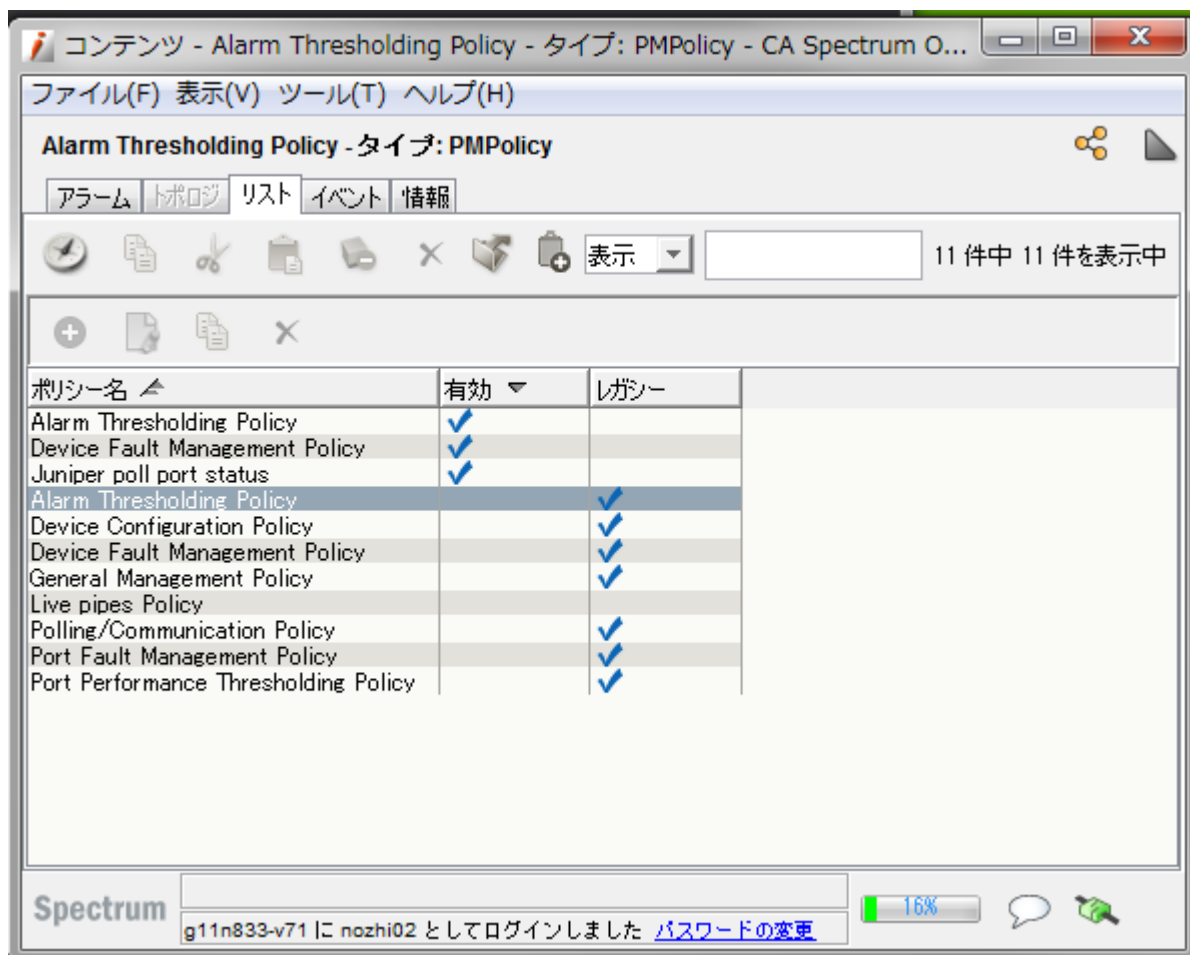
コンテンツ - Alarm Thresholding Policy - タイプ: PMPolicy - CA Spectrum O...

ファイル(F) 表示(V) ツール(T) ヘルプ(H)

Alarm Thresholding Policy - タイプ: PMPolicy

アラーム トポロジ リスト イベント 情報

表示

11 件中 11 件を表示中

| ポリシー名 | 有効 | レガシー |
|---|---|---|
| Alarm Thresholding Policy | ✓ | |
| Device Fault Management Policy | ✓ | |
| Juniper poll port status | ✓ | |
| Alarm Thresholding Policy | | ✓ |
| Device Configuration Policy | | ✓ |
| Device Fault Management Policy | | ✓ |
| General Management Policy | | ✓ |
| Live pipes Policy | | |
| Polling/Communication Policy | | ✓ |
| Port Fault Management Policy | | ✓ |
| Port Performance Thresholding Policy | | ✓ |

Spectrum

g11n833-v71 に nozhi02 としてログインしました パスワードの変更

16%